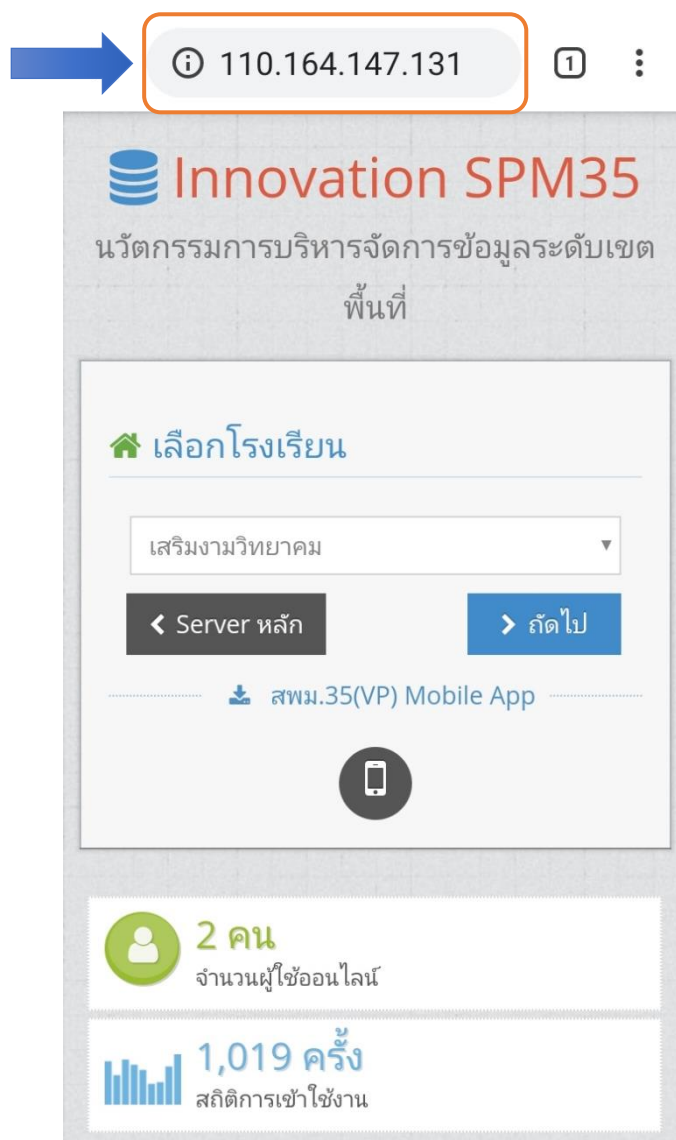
110.164.147.131

1

Innovation SPM35

นวัตกรรมการบริหารจัดการข้อมูลระดับเขตพื้นที่

เลือกโรงเรียน

เสริมงามวิทยาคม

Server หลัก

ถัดไป

สพม.35(VP) Mobile App

2 คน
จำนวนผู้ใช้ออนไลน์

1,019 ครั้ง
สถิติการเข้าใช้งาน